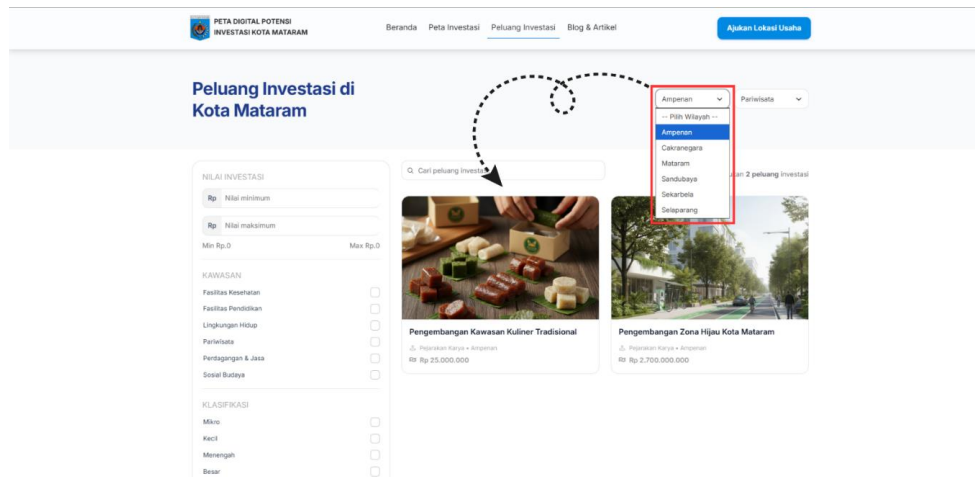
PETA DIGITAL POTENSI
INVESTASI KOTA MATARAM

Beranda Peta Investasi Peluang Investasi Blog & Artikel

Ajukan Lokasi Usaha

Peluang Investasi di Kota Mataram

Ampenan
-- Pilih Wilayah --
Ampenan
Cakranegara
Mataram
Sandubaya
Sekarbela
Selaparang

Pariwisata

NILAI INVESTASI
Rp Nilai minimum
Rp Nilai maksimum
Min Rp.0 Max Rp.0

KAWASAN
Fasilitas Kesehatan
Fasilitas Pendidikan
Lingkungan Hidup
Pariwisata
Perdagangan & Jasa
Sosial Budaya

KLASIFIKASI
Mikro
Kecil
Menengah
Besar

Cari peluang investa

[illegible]ukan 2 peluang investasi

Pengembangan Kawasan Kuliner Tradisional
Pejarakan Karya • Ampenan
Rp 25.000.000

Pengembangan Zona Hijau Kota Mataram
Pejarakan Karya • Ampenan
Rp 2.700.000.000